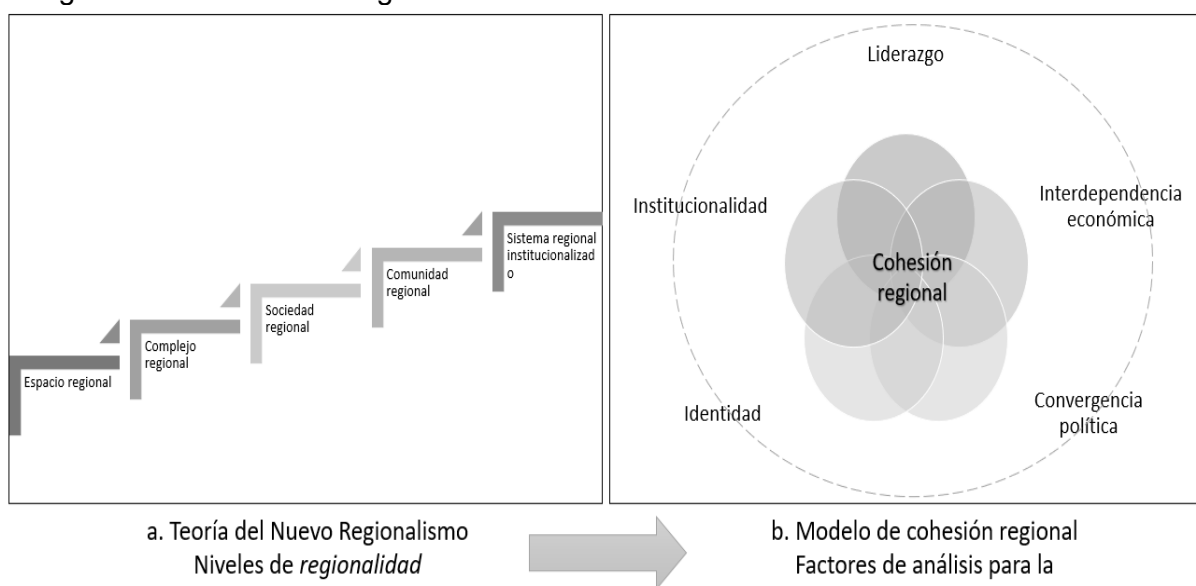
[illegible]

Espacio regional

Complejo regional

Sociedad regional

Comunidad regional

Sistema regional institucionalizado

Liderazgo

Institucionalidad

Interdependencia económica

Cohesión regional

Identidad

Convergencia política

a. Teoría del Nuevo Regionalismo
Niveles de *regionalidad*

b. Modelo de cohesión regional
Factores de análisis para la